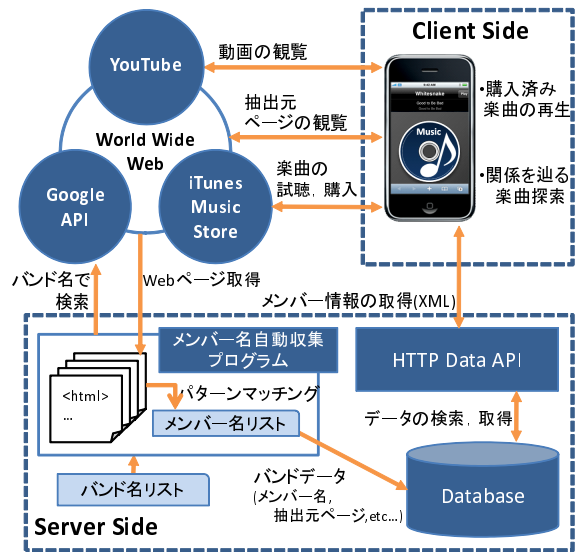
Client Side

YouTube

動画の観覧

抽出元ページの観覧

World Wide Web

楽曲の試聴，購入

Google API

iTunes Music Store

Whitesnake

Music

・購入済み楽曲の再生

・関係を辿る楽曲探索

バンド名で検索

Webページ取得

メンバー情報の取得(XML)

メンバー名自動収集プログラム

HTTP Data API

<html>
...

パターンマッチング

メンバー名リスト

データの検索，取得

バンドデータ
(メンバー名，抽出元ページ,etc...)

バンド名リスト

Database

Server Side